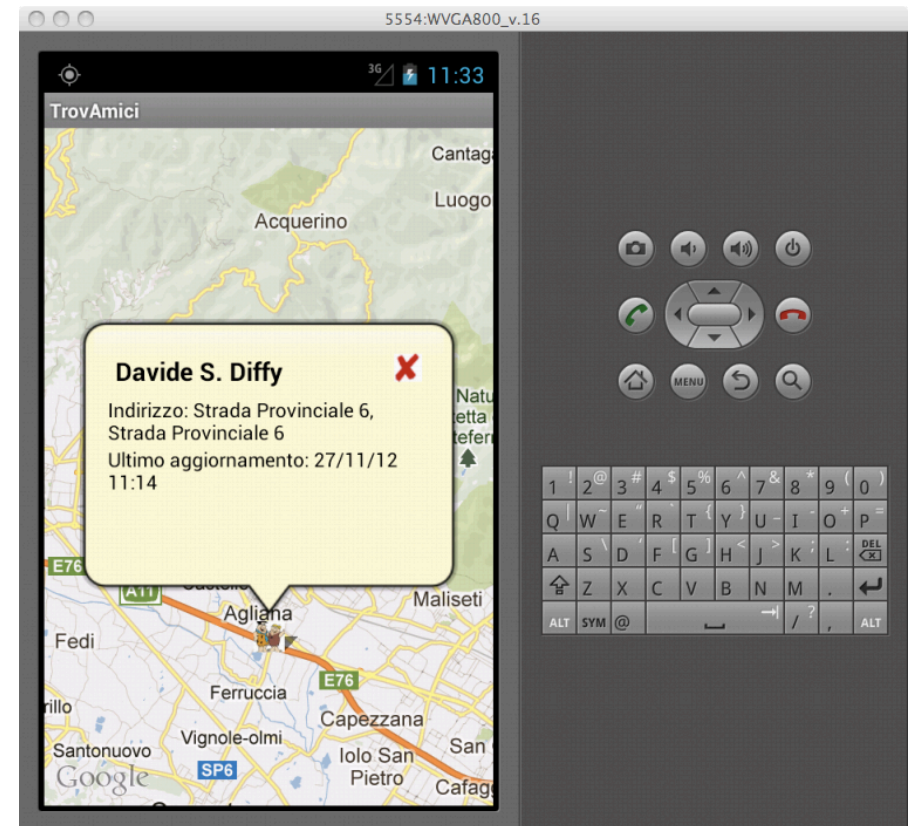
5554:WVGA800_v.16

3G 11:33

TrovAmici

Cantaga

Luogo

Acquerino

Davide S. Diffy

Indirizzo: Strada Provinciale 6, Strada Provinciale 6

Ultimo aggiornamento: 27/11/12 11:14

Natu
etta
efer

E76

A11

Agliana

Maliseti

Fedi

Ferruccia

E76

rillo

Capezzana

Vignole-olmi

Santonuovo

San

Iolo San Pietro

Google

SP6

Cafag

MENU

1 ! 2 @ 3 # 4 $ 5 % 6 ^ 7 & 8 * 9 ( 0 )
Q W E R T { Y } U - I O + P =
A S D F [ G ] H < J > K ; L : DEL
Z X C V B N M .
ALT SYM @ / ? , ALT